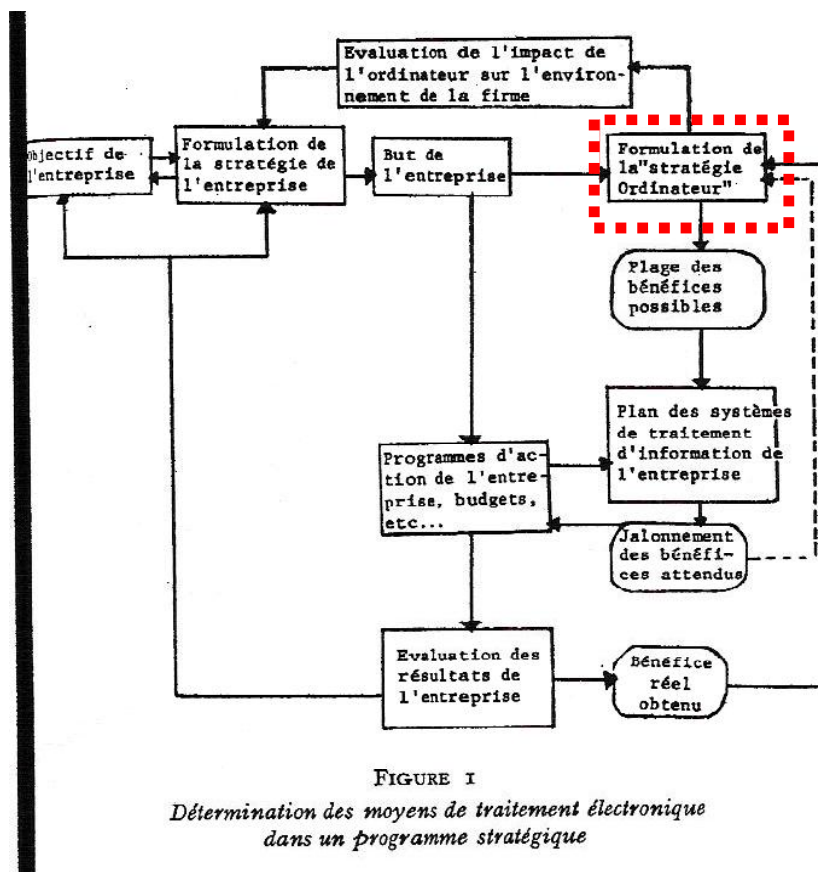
Evaluation de l'impact de l'ordinateur sur l'environnement de la firme

Objectif de l'entreprise

Formulation de la stratégie de l'entreprise

But de l'entreprise

Formulation de la"stratégie Ordinateur"

Plage des bénéfices possibles

Plan des systèmes de traitement d'information de l'entreprise

Programmes d'action de l'entreprise, budgets, etc...

Jalonnement des bénéfices attendus

Evaluation des résultats de l'entreprise

Bénéfice réel obtenu

FIGURE I
Détermination des moyens de traitement électronique dans un programme stratégique